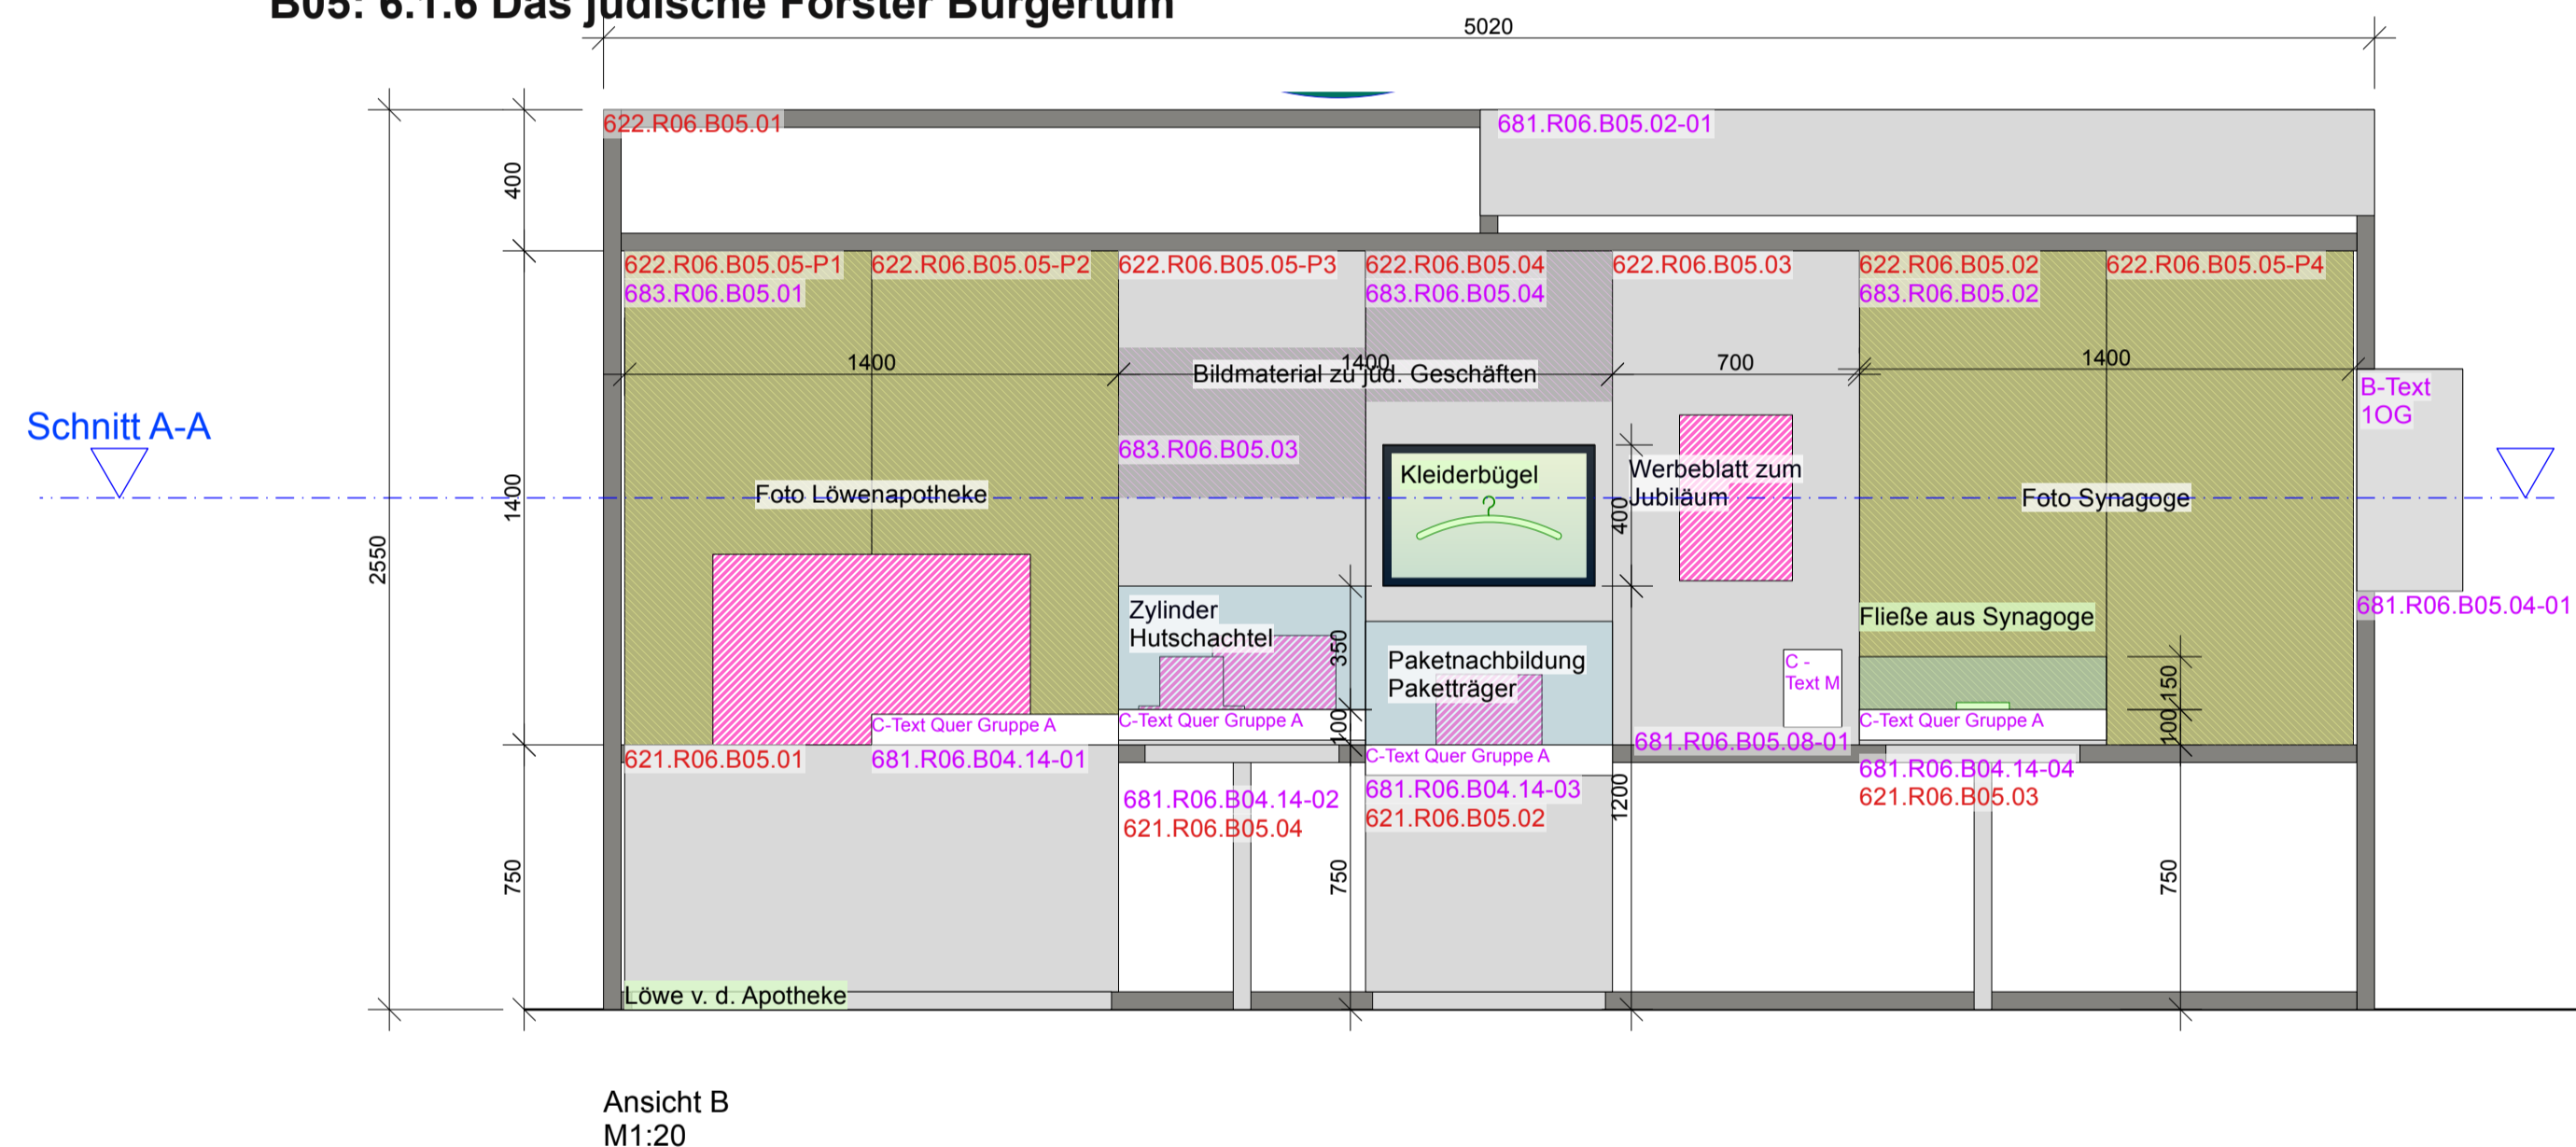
B05: 6.1.6 Das jüdische Forster Bürgertum

5020

622.R06.B05.01
681.R06.B05.02-01

400

622.R06.B05.05-P1
683.R06.B05.01
622.R06.B05.05-P2
622.R06.B05.05-P3
622.R06.B05.04
683.R06.B05.04
622.R06.B05.03
622.R06.B05.02
683.R06.B05.02
622.R06.B05.05-P4

1400
1400
700
1400

Bildmaterial zu jüd. Geschäften

Schnitt A-A

B-Text 1OG

683.R06.B05.03

Kleiderbügel

Werbeblatt zum Jubiläum

400

2550

1400

Foto Löwenapotheke

Foto Synagoge

Zylinder Hutschachtel

350

Paketnachbildung Paketträger

Fließe aus Synagoge

681.R06.B05.04-01

C - Text M

150

C-Text Quer Gruppe A
C-Text Quer Gruppe A
C-Text Quer Gruppe A
C-Text Quer Gruppe A

100
100

681.R06.B05.08-01

621.R06.B05.01
681.R06.B04.14-01
681.R06.B04.14-02
621.R06.B05.04
681.R06.B04.14-03
621.R06.B05.02
681.R06.B04.14-04
621.R06.B05.03

1200

750
750
750

Löwe v. d. Apotheke

Ansicht B
M1:20